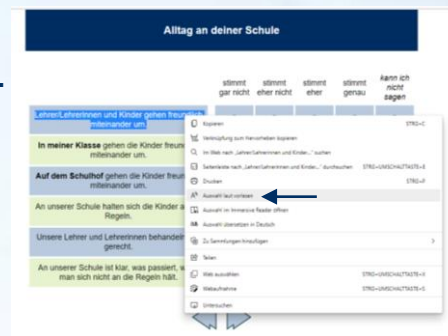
Alltag an deiner Schule

| | stimmt gar nicht | stimmt eher nicht | stimmt eher | stimmt genau | kann ich nicht sagen |
|---|---|---|---|---|---|
| Lehrer/Lehrerinnen und Kinder gehen freundlich miteinander um. | | | | | |
| In meiner Klasse gehen die Kinder freundlich miteinander um. | | | | | |
| Auf dem Schulhof gehen die Kinder freundlich miteinander um. | | | | | |
| An unserer Schule halten sich die Kinder an die Regeln. | | | | | |
| Unsere Lehrer und Lehrerinnen behandeln uns gerecht. | | | | | |
| An unserer Schule ist klar, was passiert, wenn man sich nicht an die Regeln hält. | | | | | |

Kopieren STRG+C
Verknüpfung zum Hervorheben kopieren
Im Web nach „Lehrer/Lehrerinnen und Kinder..." suchen
Seitenleiste nach „Lehrer/Lehrerinnen und Kinder..." durchsuchen STRG+UMSCHALTTASTE+E
Drucken STRG+P
Auswahl laut vorlesen
Auswahl im Immersive Reader öffnen
Auswahl übersetzen in Deutsch
Zu Sammlungen hinzufügen
Teilen
Web auswählen STRG+UMSCHALTTASTE+X
Webaufnahme STRG+UMSCHALTTASTE+S
Untersuchen